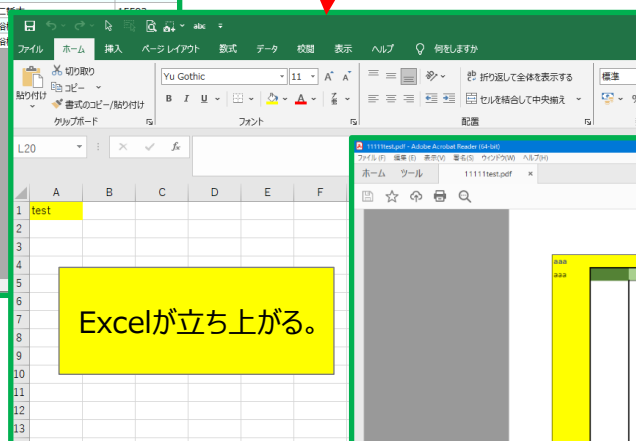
ファイル ホーム 挿入 ページ レイアウト 数式 データ 校閲 表示 ヘルプ 何をしますか

貼り付け 切り取り コピー 書式のコピー/貼り付け クリップボード

Yu Gothic 11 B I U A フォント

折り返して全体を表示する セルを結合して中央揃え 配置 標準

L20 fx

| | A | B | C | D | E | F |
|---|---|---|---|---|---|---|
| 1 | test | | | | | |
| 2 | | | | | | |
| 3 | | | | | | |
| 4 | | | | | | |
| 5 | | | | | | |
| 6 | | | | | | |
| 7 | | | | | | |
| 8 | | | | | | |
| 9 | | | | | | |
| 10 | | | | | | |
| 11 | | | | | | |
| 12 | | | | | | |
| 13 | | | | | | |

Excelが立ち上がる。

11111test.pdf - Adobe Acrobat Reader (64-bit)
ファイル (F) 編集 (E) 表示 (V) 署名 (S) ウィンドウ (W) ヘルプ (H)
ホーム ツール 11111test.pdf ×

aaa
aaa